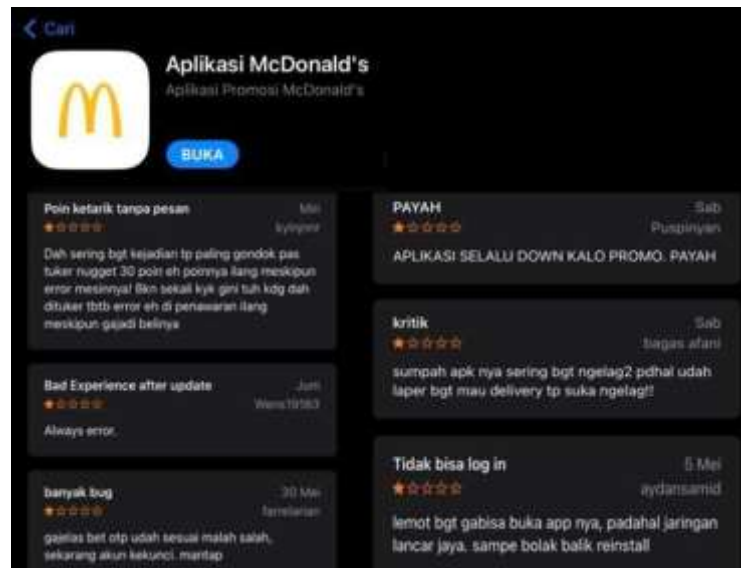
< Cari

Aplikasi McDonald's
Aplikasi Promosi McDonald's

BUKA

Poin ketarik tanpa pesan
Min
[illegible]

Dah sering bgt kejadian tp paling gondok pas tuker nugget 30 poin eh poinnya ilang meskipun error mesinnya! Bkn sekali kyk gini tuh kdg dah dituker tbtb error eh di penawaran ilang meskipun gajadi belinya

Bad Experience after update
Jum
Wenn19163

Always error.

banyak bug
30 Mei
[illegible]

gajelas bet otp udah sesuai malah salah, sekarang akun kekunci. mantap

PAYAH
Sab
Puspinyan

APLIKASI SELALU DOWN KALO PROMO. PAYAH

kritik
Sab
bagas afani

sumpah apk nya sering bgt ngelag2 pdhal udah laper bgt mau delivery tp suka ngelag!!

Tidak bisa log in
5 Mei
aydansamid

lemot bgt gabisa buka app nya, padahal jaringan lancar jaya. sampe bolak balik reinstall